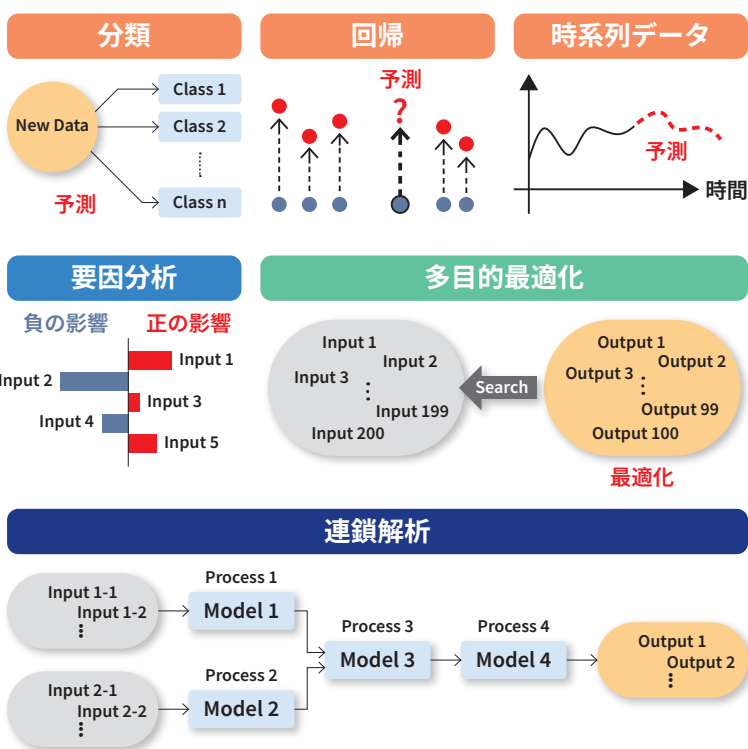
分類

New Data
予測
Class 1
Class 2
⋮
Class n

回帰

予測
?

時系列データ

予測
時間

要因分析

負の影響
正の影響
Input 1
Input 2
Input 3
Input 4
Input 5

多目的最適化

Input 1
Input 2
Input 3
⋮
Input 199
Input 200
Search
Output 1
Output 2
Output 3
⋮
Output 99
Output 100
最適化

連鎖解析

Input 1-1
Input 1-2
⋮
Process 1
Model 1
Input 2-1
Input 2-2
⋮
Process 2
Model 2
Process 3
Model 3
Process 4
Model 4
Output 1
Output 2
⋮